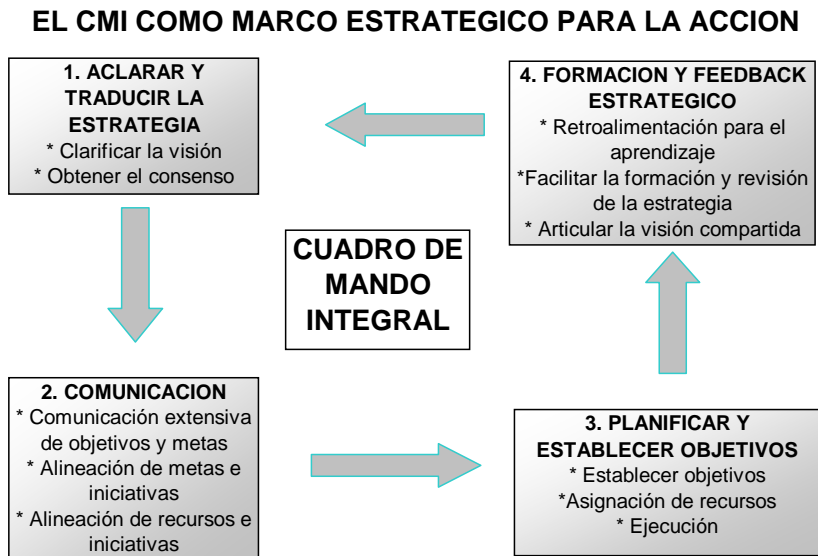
EL CMI COMO MARCO ESTRATEGICO PARA LA ACCION

1. ACLARAR Y TRADUCIR LA ESTRATEGIA
* Clarificar la visión
* Obtener el consenso

4. FORMACION Y FEEDBACK ESTRATEGICO
* Retroalimentación para el aprendizaje
*Facilitar la formación y revisión de la estrategia
* Articular la visión compartida

CUADRO DE MANDO INTEGRAL

2. COMUNICACION
* Comunicación extensiva de objetivos y metas
* Alineación de metas e iniciativas
* Alineación de recursos e iniciativas

3. PLANIFICAR Y ESTABLECER OBJETIVOS
* Establecer objetivos
*Asignación de recursos
* Ejecución